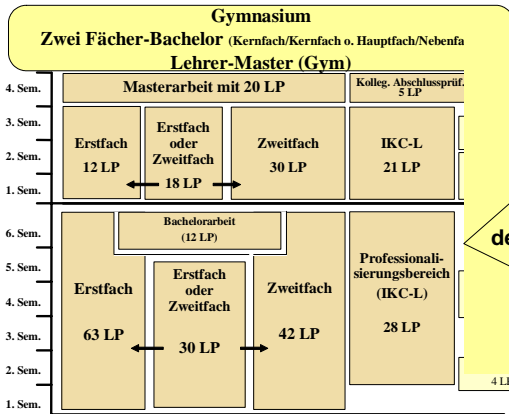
Gymnasium
Zwei Fächer-Bachelor (Kernfach/Kernfach o. Hauptfach/Nebenfa
Lehrer-Master (Gym)

4. Sem.
Masterarbeit mit 20 LP
Kolleg. Abschlussprüf. 5 LP

3. Sem.
2. Sem.
1. Sem.

Erstfach
12 LP

Erstfach oder Zweitfach
18 LP

Zweitfach
30 LP

IKC-L
21 LP

6. Sem.
5. Sem.
4. Sem.
3. Sem.
2. Sem.
1. Sem.

Bachelorarbeit
(12 LP)

Erstfach
63 LP

Erstfach oder Zweitfach
30 LP

Zweitfach
42 LP

Professionalisierungsbereich
(IKC-L)
28 LP

de

4 L